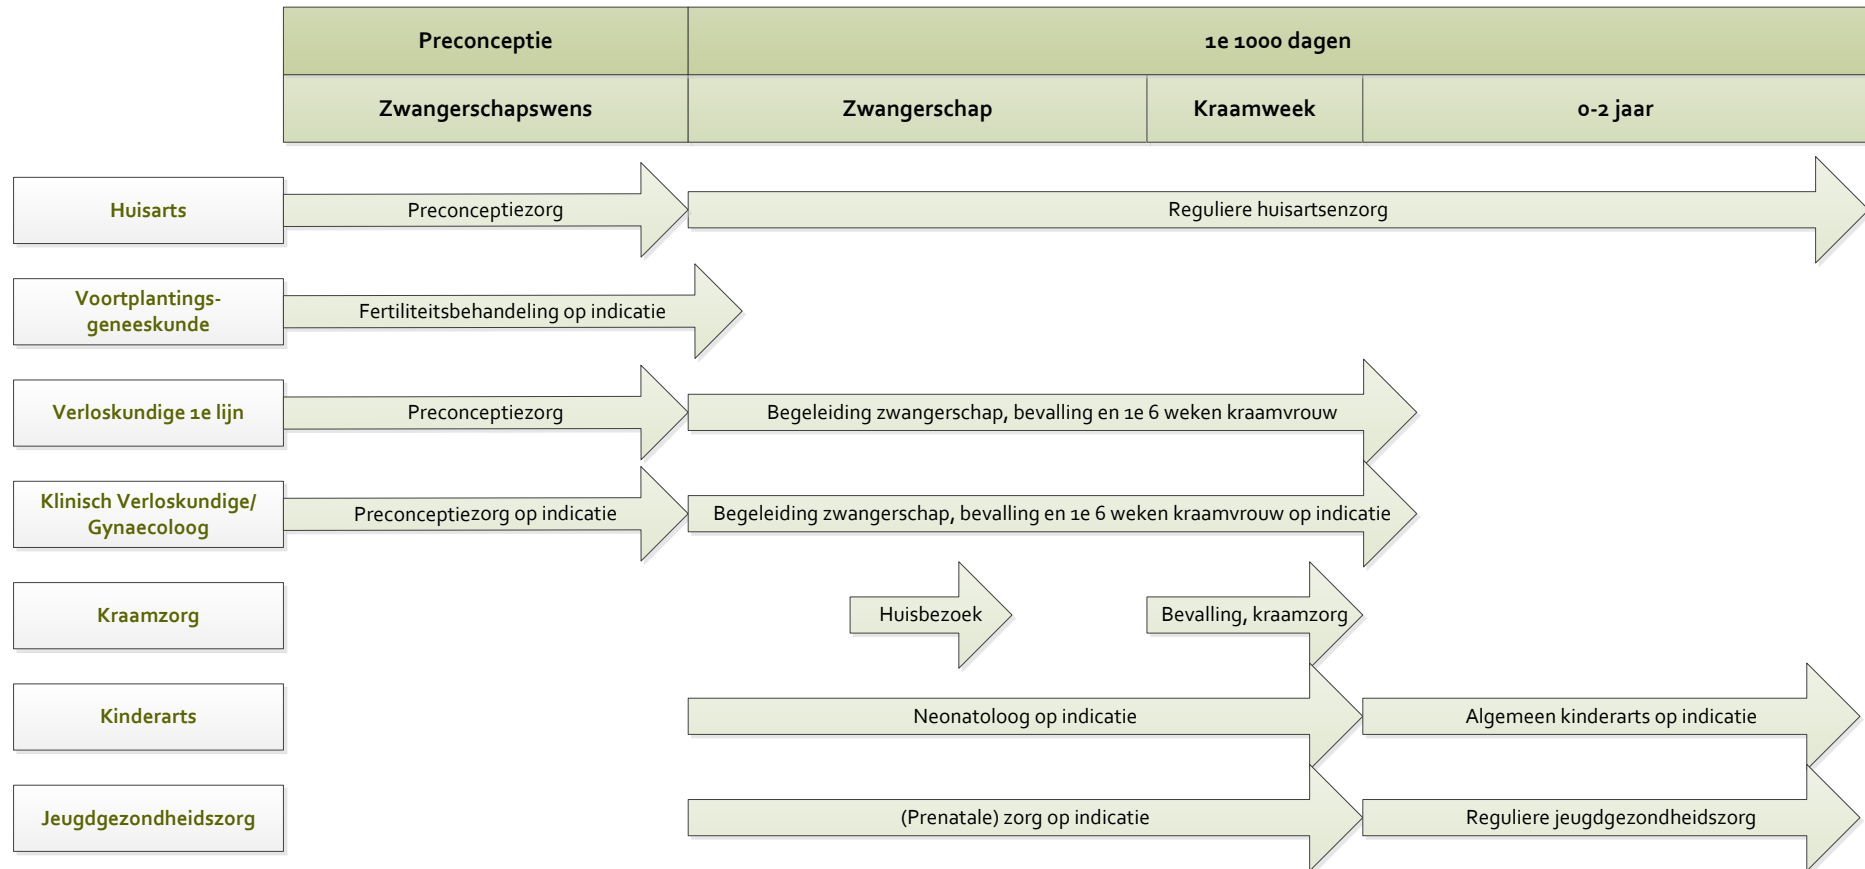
Preconceptie | 1e 1000 dagen

Zwangerschapswens | Zwangerschap | Kraamweek | 0-2 jaar

Huisarts
Preconceptiezorg
Reguliere huisartsenzorg

Voortplantingsgeneeskunde
Fertiliteitsbehandeling op indicatie

Verloskundige 1e lijn
Preconceptiezorg
Begeleiding zwangerschap, bevalling en 1e 6 weken kraamvrouw

Klinisch Verloskundige/ Gynaecoloog
Preconceptiezorg op indicatie
Begeleiding zwangerschap, bevalling en 1e 6 weken kraamvrouw op indicatie

Kraamzorg
Huisbezoek
Bevalling, kraamzorg

Kinderarts
Neonatoloog op indicatie
Algemeen kinderarts op indicatie

Jeugdgezondheidszorg
(Prenatale) zorg op indicatie
Reguliere jeugdgezondheidszorg